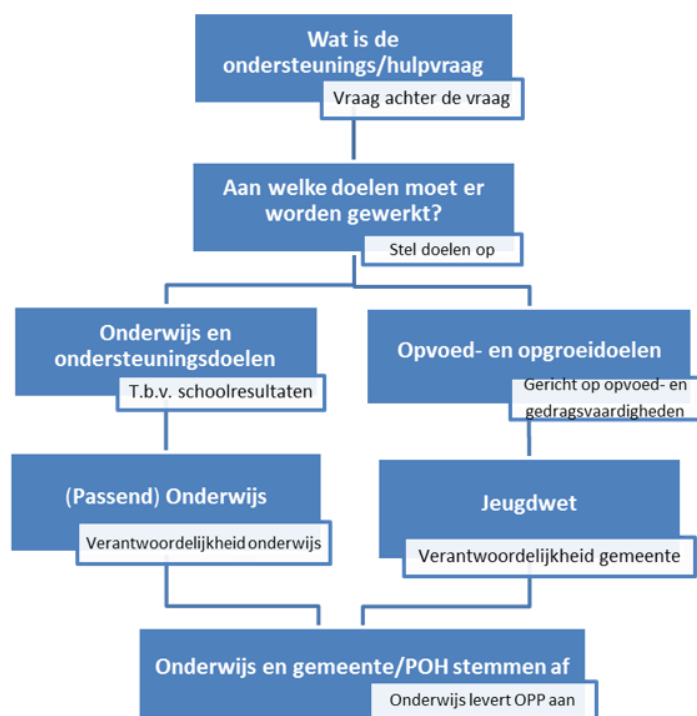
Wat is de ondersteunings/hulpvraag

Vraag achter de vraag

Aan welke doelen moet er worden gewerkt?

Stel doelen op

Onderwijs en ondersteuningsdoelen

T.b.v. schoolresultaten

Opvoed- en opgroeidoelen

Gericht op opvoed- en gedragsvaardigheden

(Passend) Onderwijs

Verantwoordelijkheid onderwijs

Jeugdwet

Verantwoordelijkheid gemeente

Onderwijs en gemeente/POH stemmen af

Onderwijs levert OPP aan